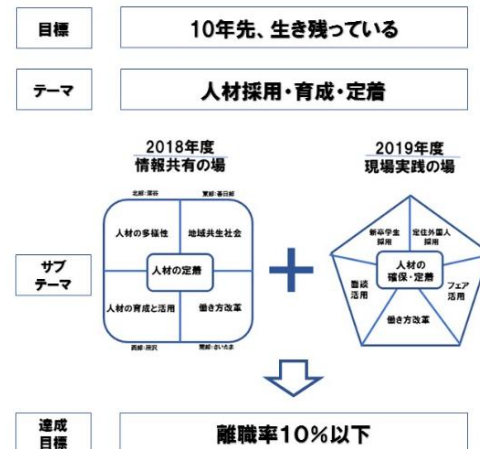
目標

10年先、生き残っている

テーマ

人材採用・育成・定着

2018年度
情報共有の場

2019年度
現場実践の場

サブ
テーマ

北部：深谷
東部：春日部
人材の多様性
地域共生社会
人材の定着
人材の育成と活用
働き方改革
西部：所沢
南部：さいたま

新卒学生採用
定住外国人採用
人材の確保・定着
面談活用
フェア活用
働き方改革

達成
目標

離職率10%以下